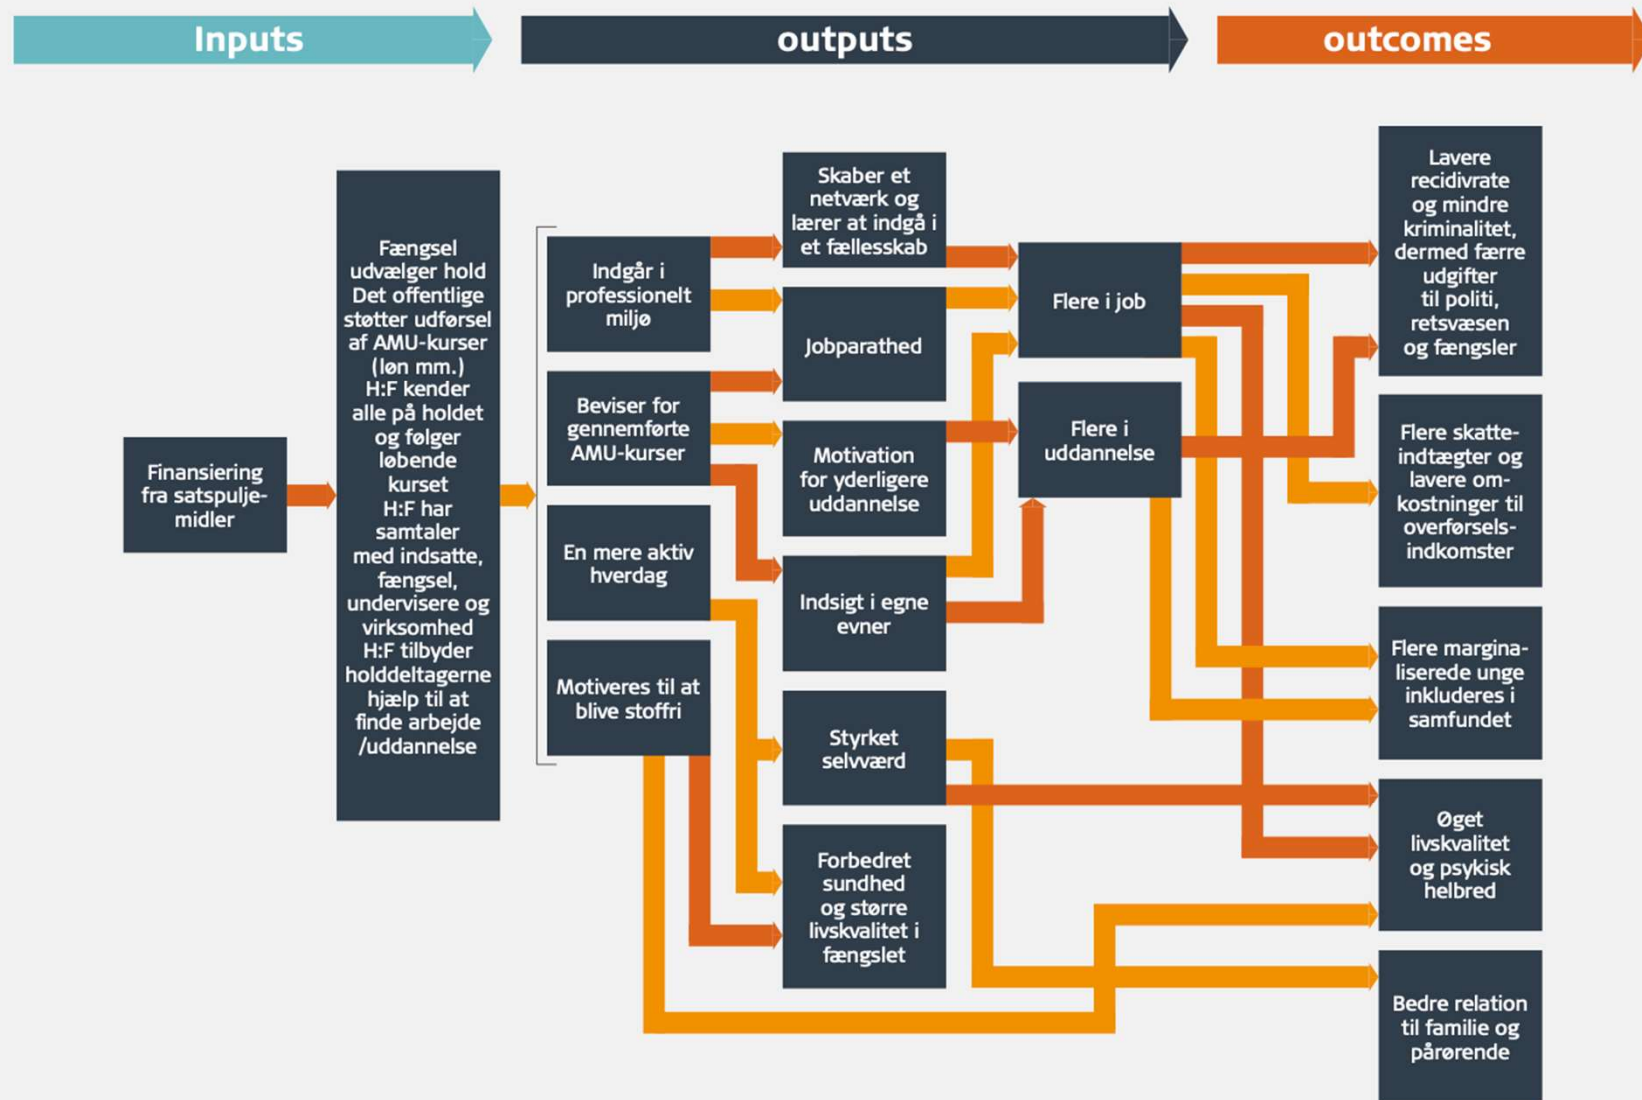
Inputs

outputs

outcomes

Finansiering fra satspuljemidler

Fængsel udvælger hold Det offentlige støtter udførsel af AMU-kurser (løn mm.) H:F kender alle på holdet og følger løbende kurset H:F har samtaler med indsatte, fængsel, undervisere og virksomhed H:F tilbyder holddeltagerne hjælp til at finde arbejde /uddannelse

Indgår i professionelt miljø

Beviser for gennemførte AMU-kurser

En mere aktiv hverdag

Motiveres til at blive stoffri

Skaber et netværk og lærer at indgå i et fællesskab

Jobparathed

Motivation for yderligere uddannelse

Indsigt i egne evner

Styrket selvværd

Forbedret sundhed og større livskvalitet i fængslet

Flere i job

Flere i uddannelse

Lavere recidivrate og mindre kriminalitet, dermed færre udgifter til politi, retsvæsen og fængsler

Flere skatteindtægter og lavere omkostninger til overførselsindkomster

Flere marginaliserede unge inkluderes i samfundet

Øget livskvalitet og psykisk helbred

Bedre relation til familie og pårørende